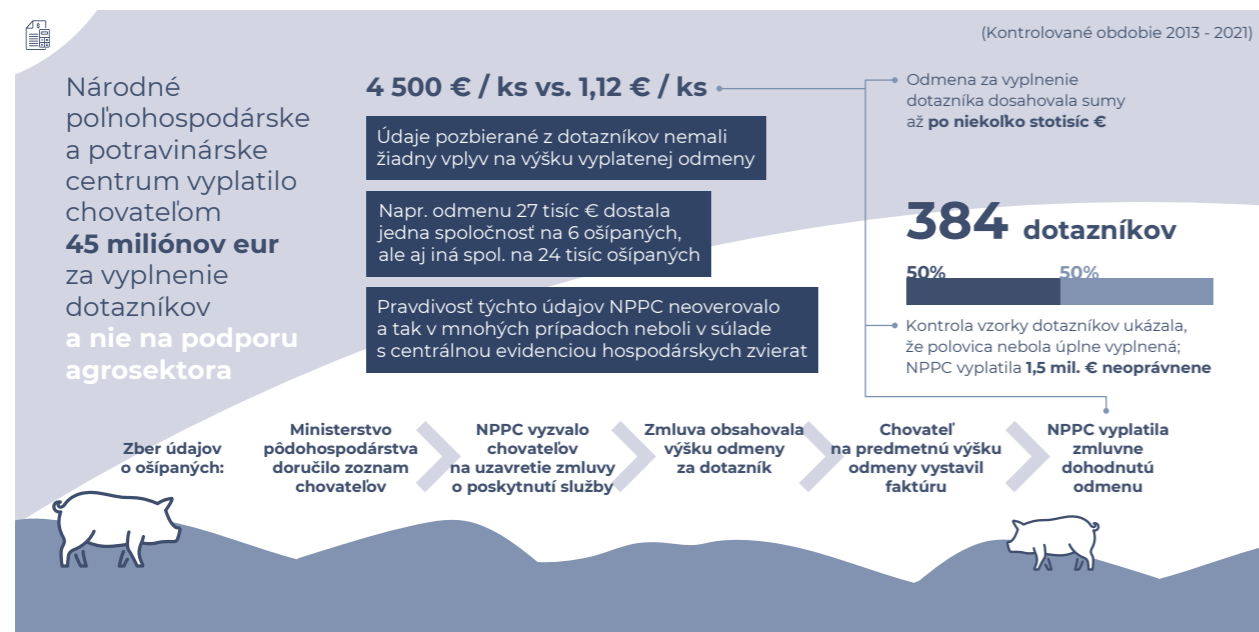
(Kontrolované obdobie 2013 - 2021)

Národné poľnohospodárske a potravinárske centrum vyplatilo chovateľom **45 miliónov eur** za vyplnenie dotazníkov **a nie na podporu agrosektora**

4 500 € / ks vs. 1,12 € / ks

Údaje pozbierané z dotazníkov nemali žiadny vplyv na výšku vyplatenej odmeny

Napr. odmenu 27 tisíc € dostala jedna spoločnosť na 6 ošípaných, ale aj iná spol. na 24 tisíc ošípaných

Pravdivosť týchto údajov NPPC neoverovalo a tak v mnohých prípadoch neboli v súlade s centrálnou evidenciou hospodárskych zvierat

Odmena za vyplnenie dotazníka dosahovala sumy až **po niekoľko stotisíc €**

384 dotazníkov

50% 50%

Kontrola vzorky dotazníkov ukázala, že polovica nebola úplne vyplnená; NPPC vyplatila **1,5 mil. € neoprávnene**

Zber údajov o ošípaných:

Ministerstvo pôdohospodárstva doručilo zoznam chovateľov

NPPC vyzvalo chovateľov na uzavretie zmluvy o poskytnutí služby

Zmluva obsahovala výšku odmeny za dotazník

Chovateľ na predmetnú výšku odmeny vystavil faktúru

NPPC vyplatila zmluvne dohodnutú odmenu